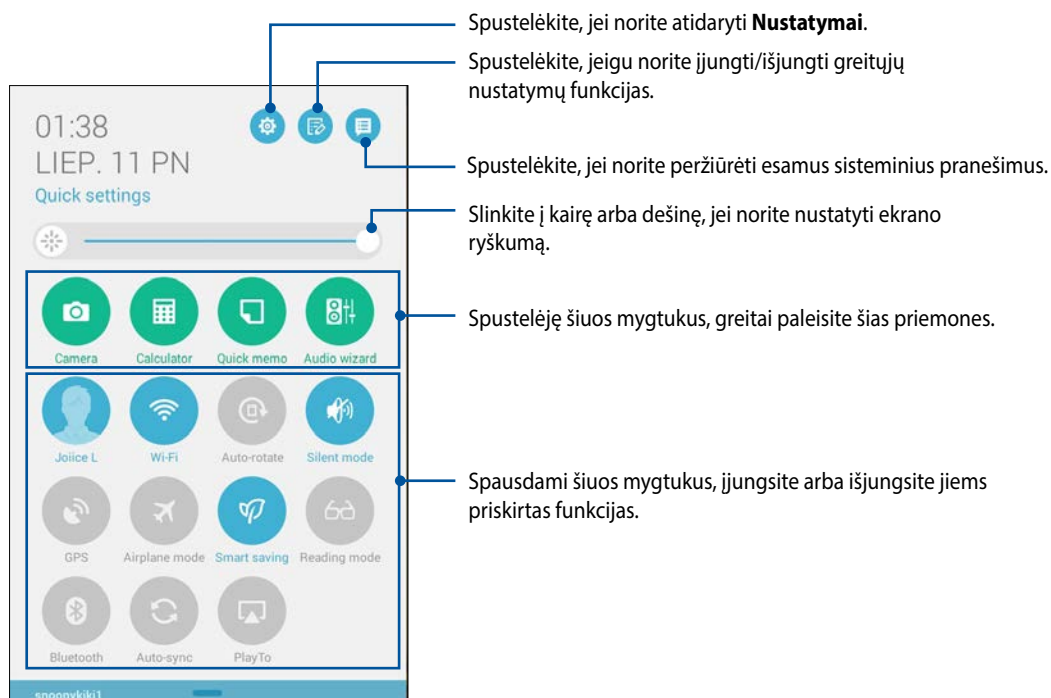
01:38
LIEP. 11 PN
Quick settings

Camera
Calculator
Quick memo
Audio wizard

Joiice L
Wi-Fi
Auto-rotate
Silent mode
GPS
Airplane mode
Smart saving
Reading mode
Bluetooth
Auto-sync
PlayTo

spoonykiki1

Spustelėkite, jei norite atidaryti **Nustatymai**.

Spustelėkite, jeigu norite įjungti/išjungti greitųjų nustatymų funkcijas.

Spustelėkite, jei norite peržiūrėti esamus sisteminius pranešimus.

Slinkite į kairę arba dešinę, jei norite nustatyti ekrano ryškumą.

Spustelėję šiuos mygtukus, greitai paleisite šias priemones.

Spausdami šiuos mygtukus, įjungsite arba išjungsite jiems priskirtas funkcijas.